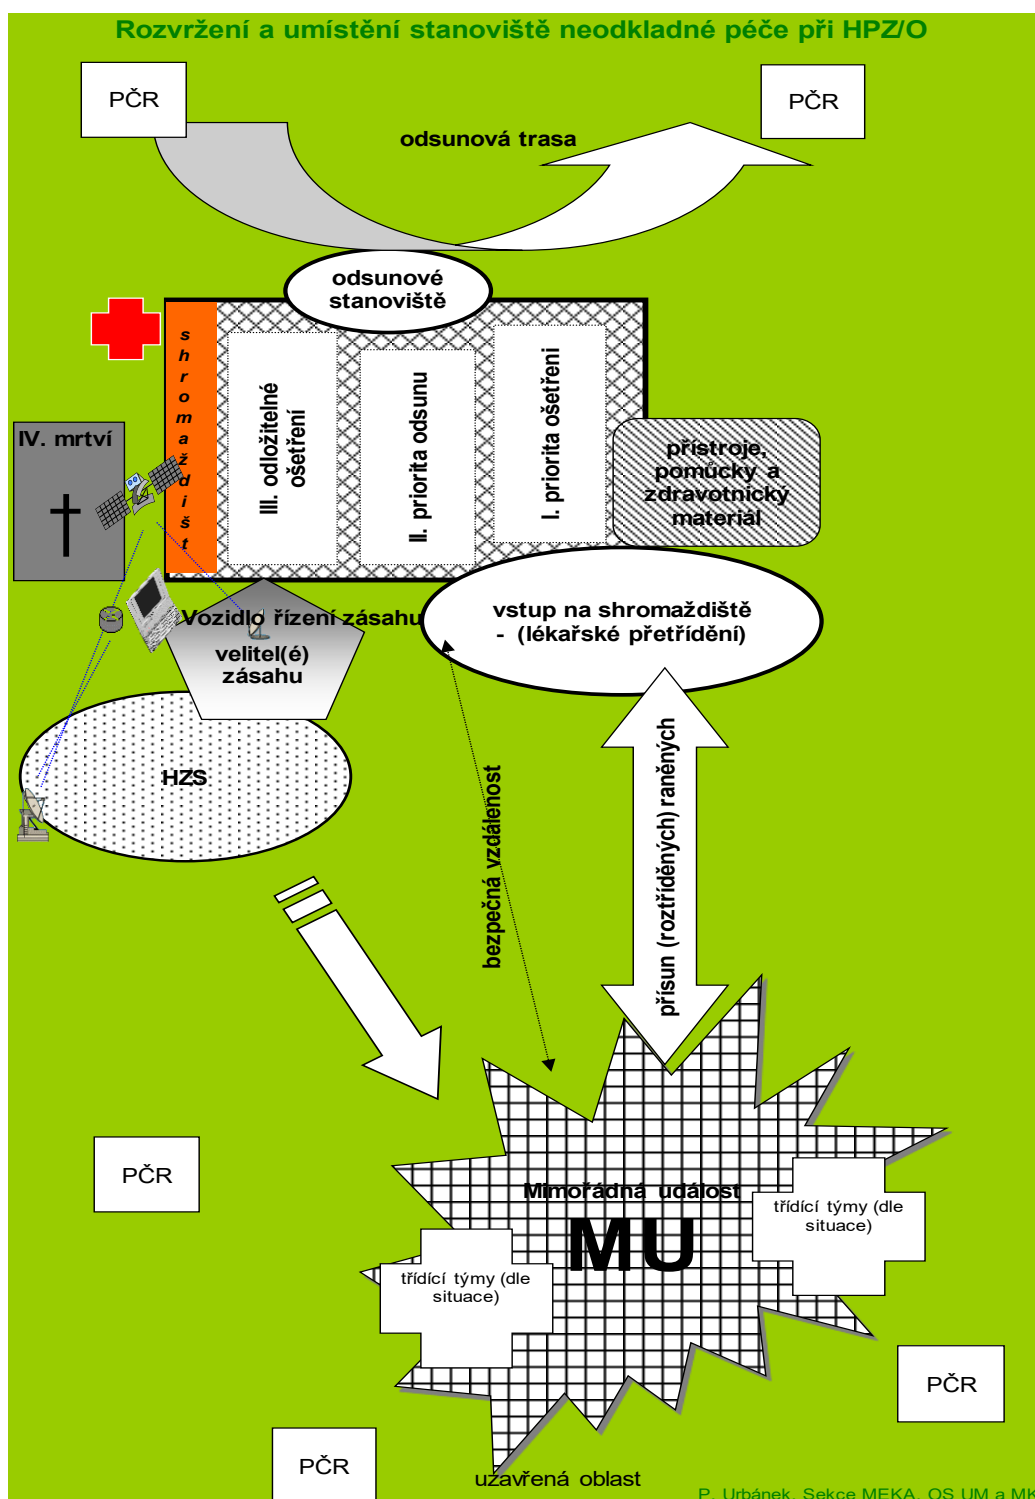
Rozvržení a umístění stanoviště neodkladné péče při HPZ/O

PČR

PČR

odsunová trasa

odsunové stanoviště

shromaždišt

III. odložitelné ošetření

II. priorita odsunu

I. priorita ošetření

přístroje, pomůcky a zdravotnický materiál

IV. mrtví

Vozidlo řízení zásahu

velitel(é) zásahu

vstup na shromaždiště - (lékařské přetřídění)

HZS

bezpečná vzdálenost

přísun (roztříděných) raněných

Mimořádná událost

MU

třídící týmy (dle situace)

třídící týmy (dle situace)

PČR

PČR

PČR

uzavřená oblast

P. Urbánek, Sekce MEKA, OS UM a MK